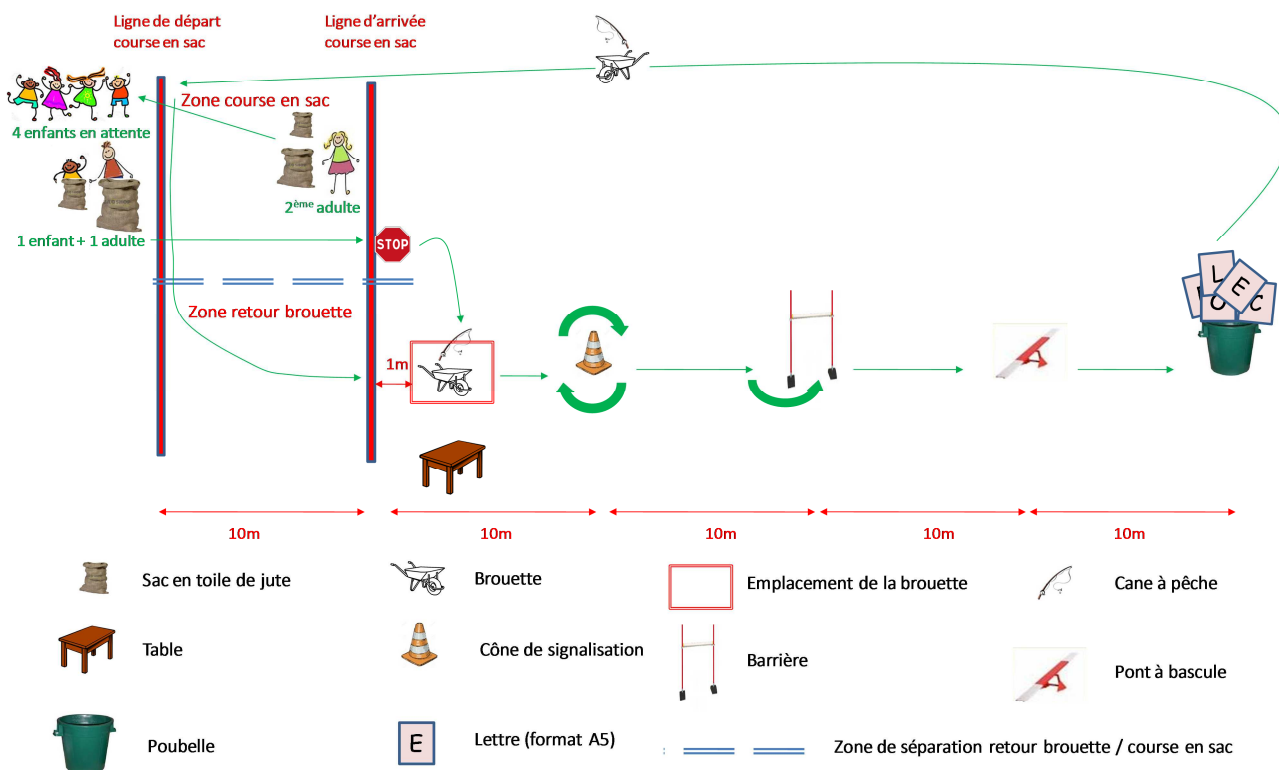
Ligne de départ course en sac

Ligne d'arrivée course en sac

Zone course en sac

4 enfants en attente

2ème adulte

1 enfant + 1 adulte

STOP

Zone retour brouette

1m

L E C O

10m

10m

10m

10m

10m

Sac en toile de jute

Brouette

Emplacement de la brouette

Cane à pêche

Table

Cône de signalisation

Barrière

Pont à bascule

Poubelle

E

Lettre (format A5)

Zone de séparation retour brouette / course en sac